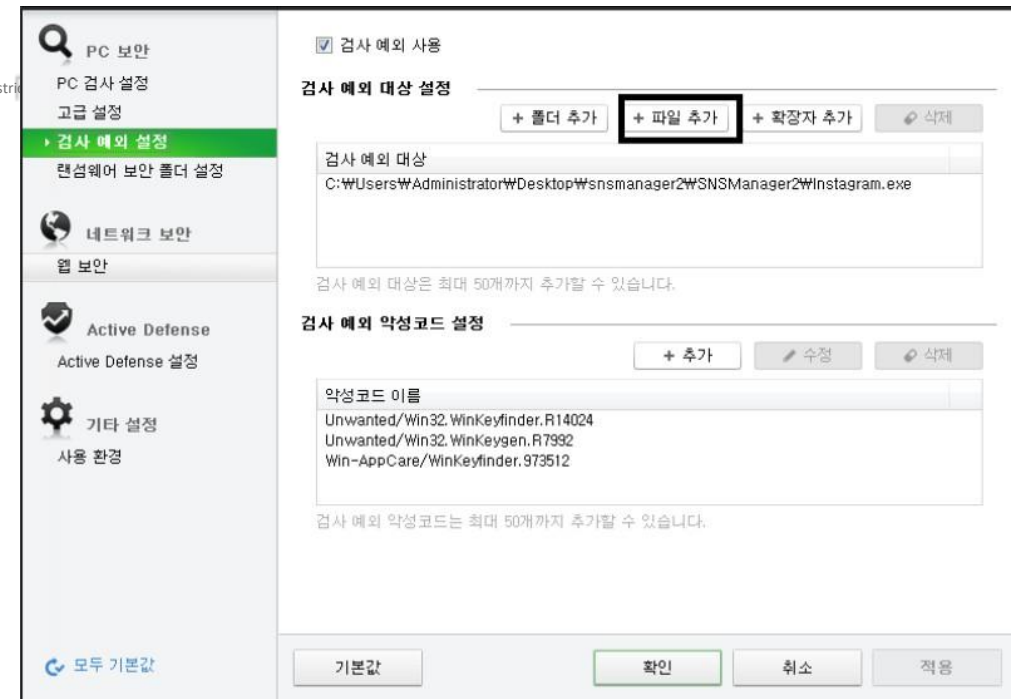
stri

PC 보안
PC 검사 설정
고급 설정
› 검사 예외 설정
랜섬웨어 보안 폴더 설정

네트워크 보안
웹 보안

Active Defense
Active Defense 설정

기타 설정
사용 환경

모두 기본값

☑ 검사 예외 사용

검사 예외 대상 설정

+ 폴더 추가 | + 파일 추가 | + 확장자 추가 | 삭제

검사 예외 대상
C:₩Users₩Administrator₩Desktop₩snsmanager2₩SNSManager2₩Instagram.exe

검사 예외 대상은 최대 50개까지 추가할 수 있습니다.

검사 예외 악성코드 설정

+ 추가 | 수정 | 삭제

악성코드 이름
Unwanted/Win32.WinKeyfinder.R14024
Unwanted/Win32.WinKeygen.R7992
Win-AppCare/WinKeyfinder.973512

검사 예외 악성코드는 최대 50개까지 추가할 수 있습니다.

기본값 | 확인 | 취소 | 적용